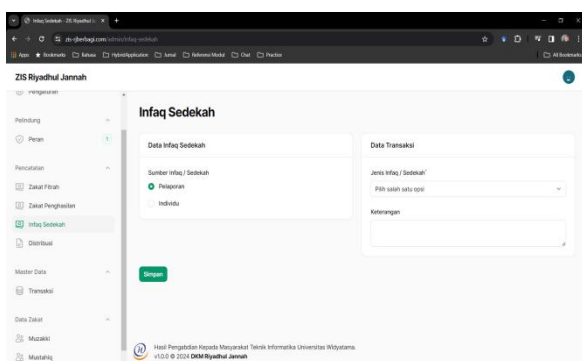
Infaq Sedekah - ZIS Riyadhul J... ×
zis-djberbagi.com/admin/infaq-sedekah
Apps Bookmarks Bahasa HybridApplication Jurnal Reference Model Chat Practice All Bookmarks

ZIS Riyadhul Jannah

Pengaturan

Pelindung
Peran

Pencatatan
Zakat Fitrah
Zakat Penghasilan
Infaq Sedekah
Distribusi

Master Data
Transaksi

Data Zakat
Muzakki
Mustahiq

Infaq Sedekah

Data Infaq Sedekah

Sumber Infaq / Sedekah
Pelaporan
Individu

Data Transaksi

Jenis Infaq / Sedekah*
Pilih salah satu opsi

Keterangan

Simpan

Hasil Pengabdian Kepada Masyarakat Teknik Informatika Universitas Widyatama.
v1.0.0 © 2024 DKM Riyadhul Jannah